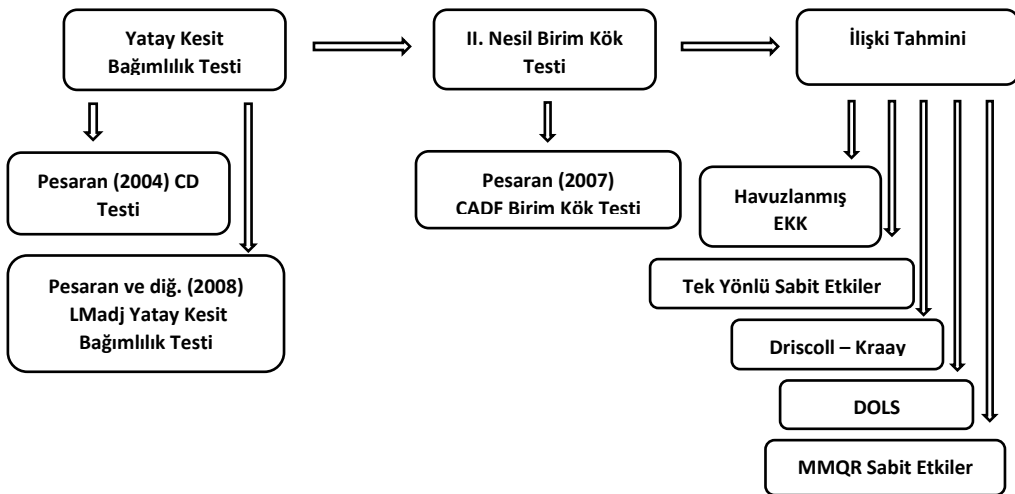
Yatay Kesit Bağımlılık Testi

II. Nesil Birim Kök Testi

İlişki Tahmini

Pesaran (2004) CD Testi

Pesaran ve diğ. (2008) LMadj Yatay Kesit Bağımlılık Testi

Pesaran (2007) CADF Birim Kök Testi

Havuzlanmış EKK

Tek Yönlü Sabit Etkiler

Driscoll – Kraay

DOLS

MMQR Sabit Etkiler